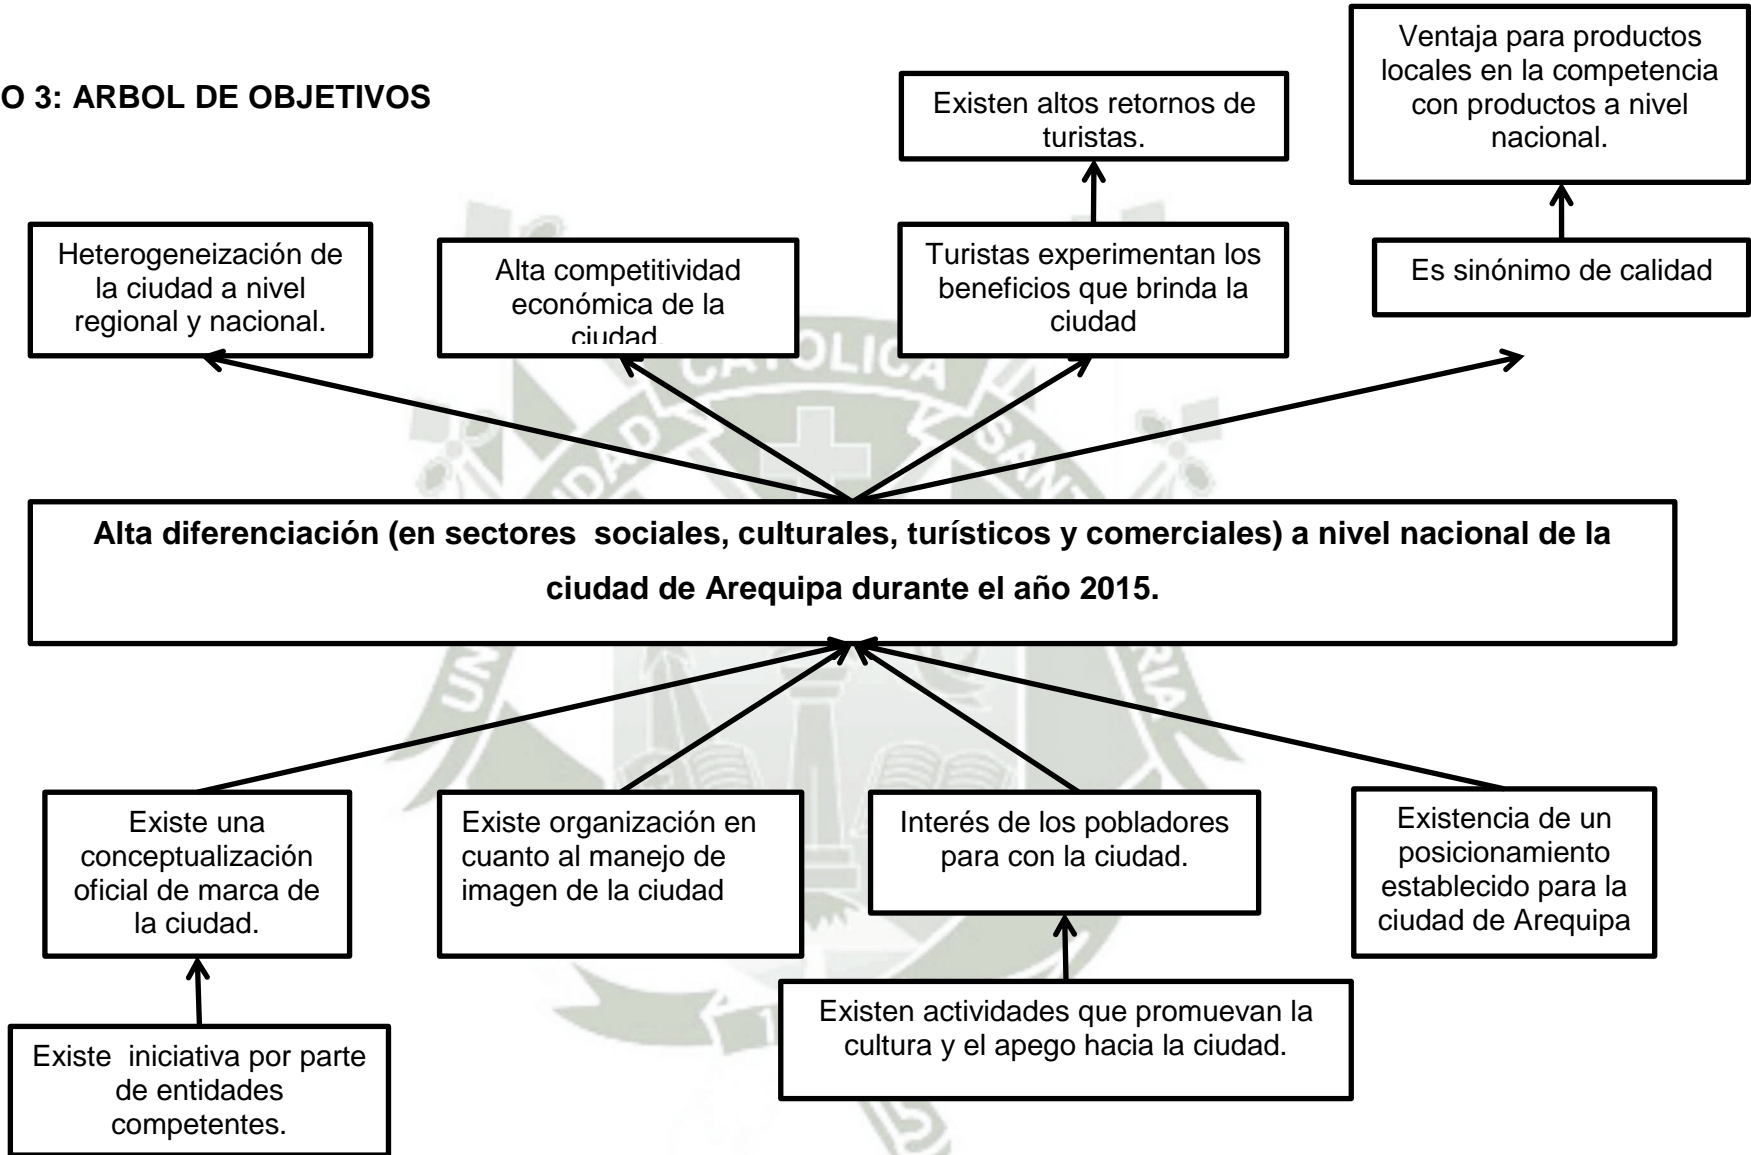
O 3: ARBOL DE OBJETIVOS

Existen altos retornos de turistas.

Ventaja para productos locales en la competencia con productos a nivel nacional.

Heterogeneización de la ciudad a nivel regional y nacional.

Alta competitividad económica de la ciudad.

Turistas experimentan los beneficios que brinda la ciudad

Es sinónimo de calidad

Alta diferenciación (en sectores sociales, culturales, turísticos y comerciales) a nivel nacional de la ciudad de Arequipa durante el año 2015.

Existe una conceptualización oficial de marca de la ciudad.

Existe organización en cuanto al manejo de imagen de la ciudad

Interés de los pobladores para con la ciudad.

Existencia de un posicionamiento establecido para la ciudad de Arequipa

Existe iniciativa por parte de entidades competentes.

Existen actividades que promuevan la cultura y el apego hacia la ciudad.